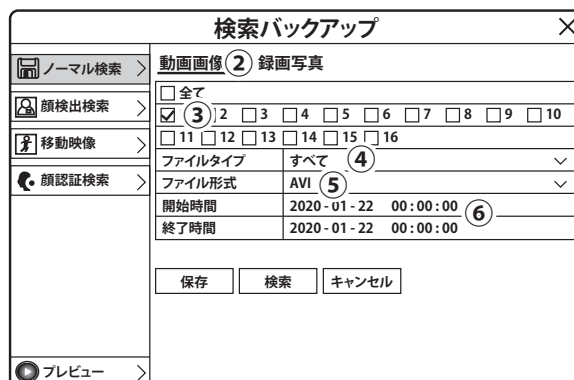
検索バックアップ ×

ノーマル検索 >
顔検出検索 >
移動映像 >
顔認証検索 >
プレビュー >

動画画像 ② 録画写真

☐ 全て
☑ ③ 2 ☐ 3 ☐ 4 ☐ 5 ☐ 6 ☐ 7 ☐ 8 ☐ 9 ☐ 10
☐ 11 ☐ 12 ☐ 13 ☐ 14 ☐ 15 ☐ 16

| ファイルタイプ | すべて ④ |
|---|---|
| ファイル形式 | AVI ⑤ |
| 開始時間 | 2020 - 01 - 22 00 : 00 : 00 ⑥ |
| 終了時間 | 2020 - 01 - 22 00 : 00 : 00 |

保存 検索 キャンセル